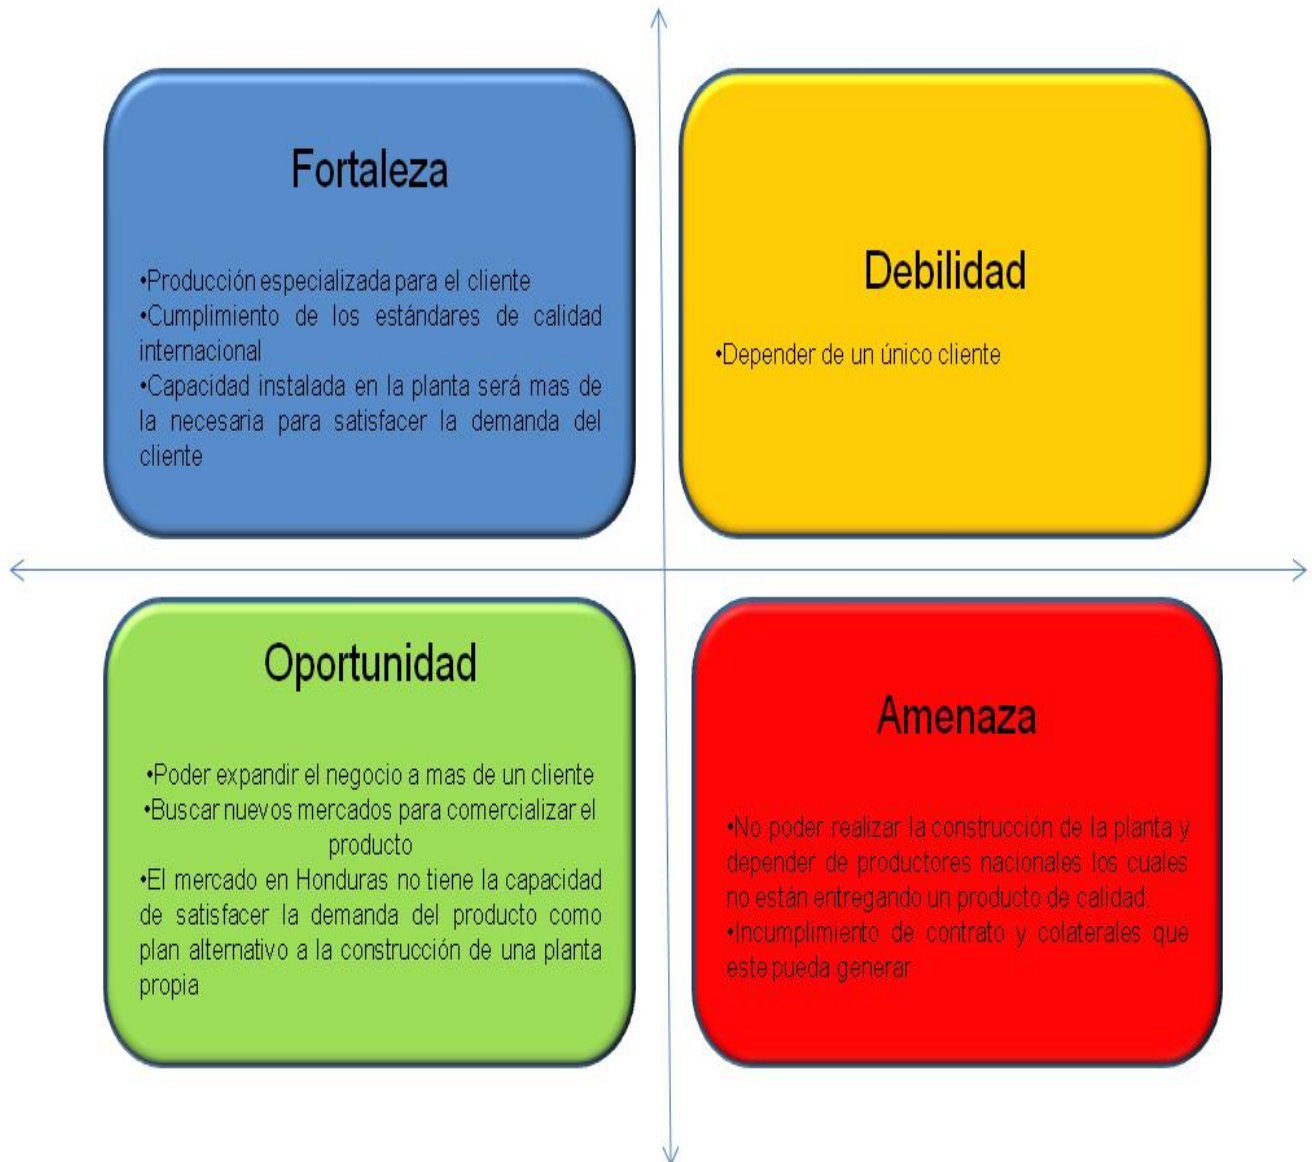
Fortaleza

•Producción especializada para el cliente
•Cumplimiento de los estándares de calidad internacional
•Capacidad instalada en la planta será mas de la necesaria para satisfacer la demanda del cliente

Debilidad

•Depender de un único cliente

Oportunidad

•Poder expandir el negocio a mas de un cliente
•Buscar nuevos mercados para comercializar el producto
•El mercado en Honduras no tiene la capacidad de satisfacer la demanda del producto como plan alternativo a la construcción de una planta propia

Amenaza

•No poder realizar la construcción de la planta y depender de productores nacionales los cuales no están entregando un producto de calidad.
•Incumplimiento de contrato y colaterales que este pueda generar